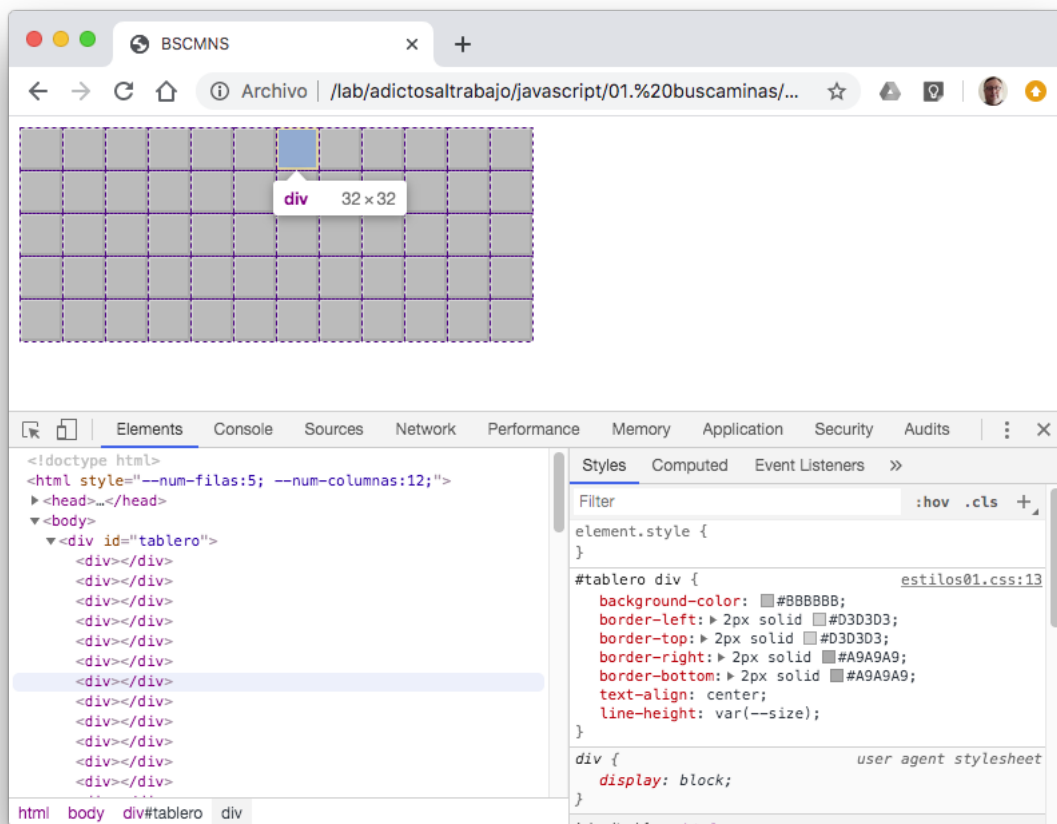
BSCMNS

Archivo | /lab/adictosaltrabajo/javascript/01.%20buscaminas/...

div 32 × 32

Elements Console Sources Network Performance Memory Application Security Audits

<!doctype html>
<html style="--num-filas:5; --num-columnas:12;">
▶<head>…</head>
▼<body>
▼<div id="tablero">
<div></div>
<div></div>
<div></div>
<div></div>
<div></div>
<div></div>
<div></div>
<div></div>
<div></div>
<div></div>
<div></div>
<div></div>

html body div#tablero div

Styles Computed Event Listeners »

Filter :hov .cls +

element.style {
}

#tablero div { estilos01.css:13
background-color: #BBBBBB;
border-left: ▶ 2px solid #D3D3D3;
border-top: ▶ 2px solid #D3D3D3;
border-right: ▶ 2px solid #A9A9A9;
border-bottom: ▶ 2px solid #A9A9A9;
text-align: center;
line-height: var(--size);
}

div { user agent stylesheet
display: block;
}